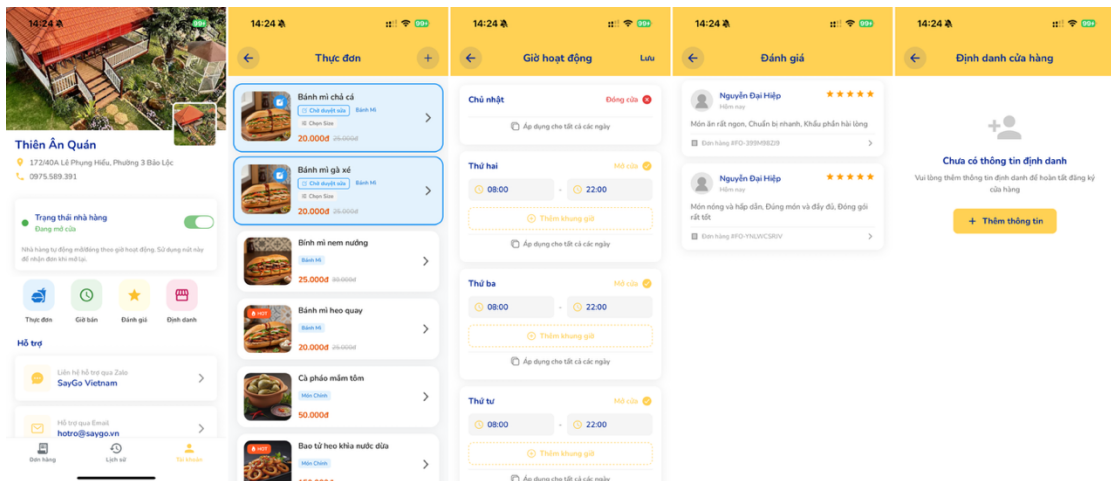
14:24 99+

Thiên Ân Quán

172/40A Lê Phụng Hiểu, Phường 3 Bảo Lộc

0975.589.391

Trạng thái nhà hàng

Đang mở cửa

Nhà hàng tự động mở/đóng theo giờ hoạt động. Sử dụng nút này để nhận đơn khi mở lại.

Thực đơn
Giờ bán
Đánh giá
Định danh

Hỗ trợ

Liên hệ hỗ trợ qua Zalo
SayGo Vietnam

Hỗ trợ qua Email
hotro@saygo.vn

Đơn hàng
Lịch sử
Tài khoản

14:24 99+

Thực đơn

Bánh mì chả cá
Chờ duyệt sửa
Bánh Mì
Chọn Size
20.000đ 25.000đ

Bánh mì gà xé
Chờ duyệt sửa
Bánh Mì
Chọn Size
20.000đ 25.000đ

Bính mì nem nướng
Bánh Mì
25.000đ 30.000đ

HOT
Bánh mì heo quay
Bánh Mì
20.000đ 25.000đ

Cà pháo mắm tôm
Món Chính
50.000đ

HOT
Bao tử heo khìa nước dừa
Món Chính

14:24 99+

Giờ hoạt động
Lưu

Chủ nhật
Đóng cửa
Áp dụng cho tất cả các ngày

Thứ hai
Mở cửa
08:00 - 22:00
Thêm khung giờ
Áp dụng cho tất cả các ngày

Thứ ba
Mở cửa
08:00 - 22:00
Thêm khung giờ
Áp dụng cho tất cả các ngày

Thứ tư
Mở cửa
08:00 - 22:00
Thêm khung giờ
Áp dụng cho tất cả các ngày

14:24 99+

Đánh giá

Nguyễn Đại Hiệp
Hôm nay
Món ăn rất ngon, Chuẩn bị nhanh, Khẩu phần hài lòng
Đơn hàng #FO-399M98D9

Nguyễn Đại Hiệp
Hôm nay
Món nóng và hấp dẫn, Đúng món và đầy đủ, Đóng gói rất tốt
Đơn hàng #FO-YNLWCSRIV

14:24 99+

Định danh cửa hàng

Chưa có thông tin định danh

Vui lòng thêm thông tin định danh để hoàn tất đăng ký cửa hàng

+ Thêm thông tin